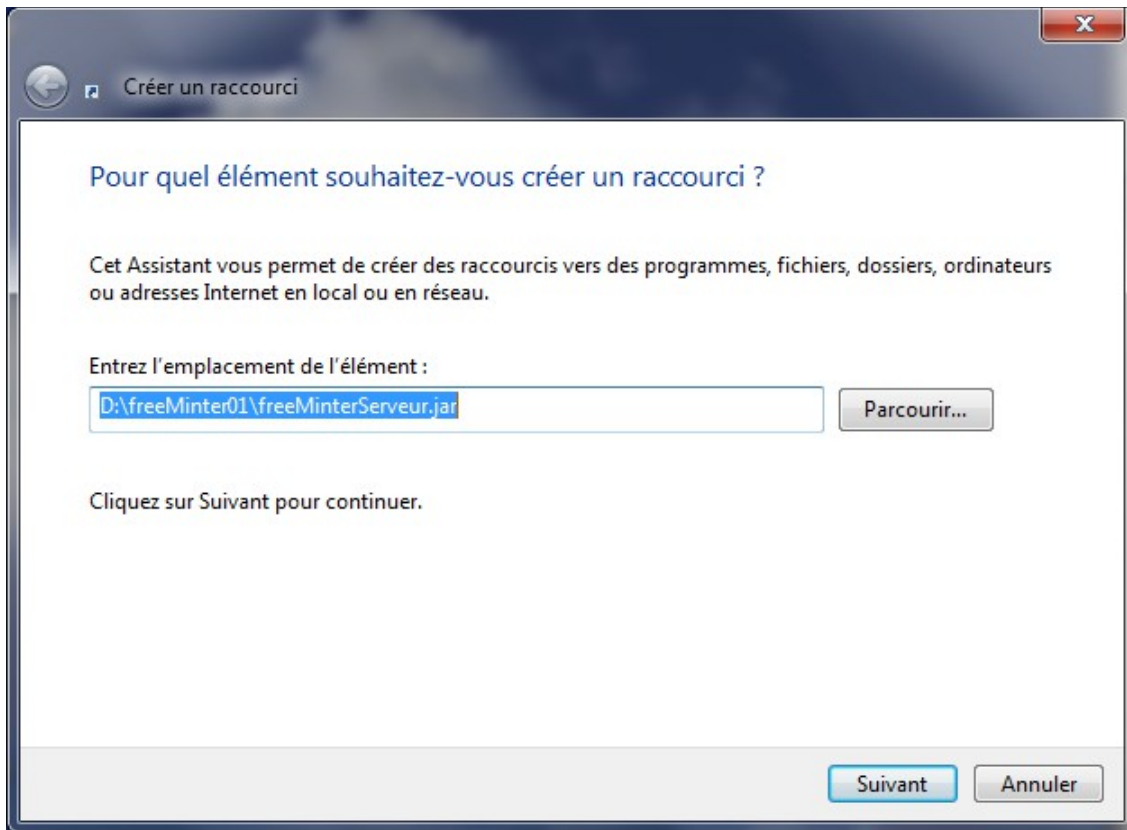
Créer un raccourci

Pour quel élément souhaitez-vous créer un raccourci ?

Cet Assistant vous permet de créer des raccourcis vers des programmes, fichiers, dossiers, ordinateurs ou adresses Internet en local ou en réseau.

Entrez l'emplacement de l'élément :

D:\freeMinter01\freeMinterServeur.jar

Parcourir...

Cliquez sur Suivant pour continuer.

Suivant

Annuler